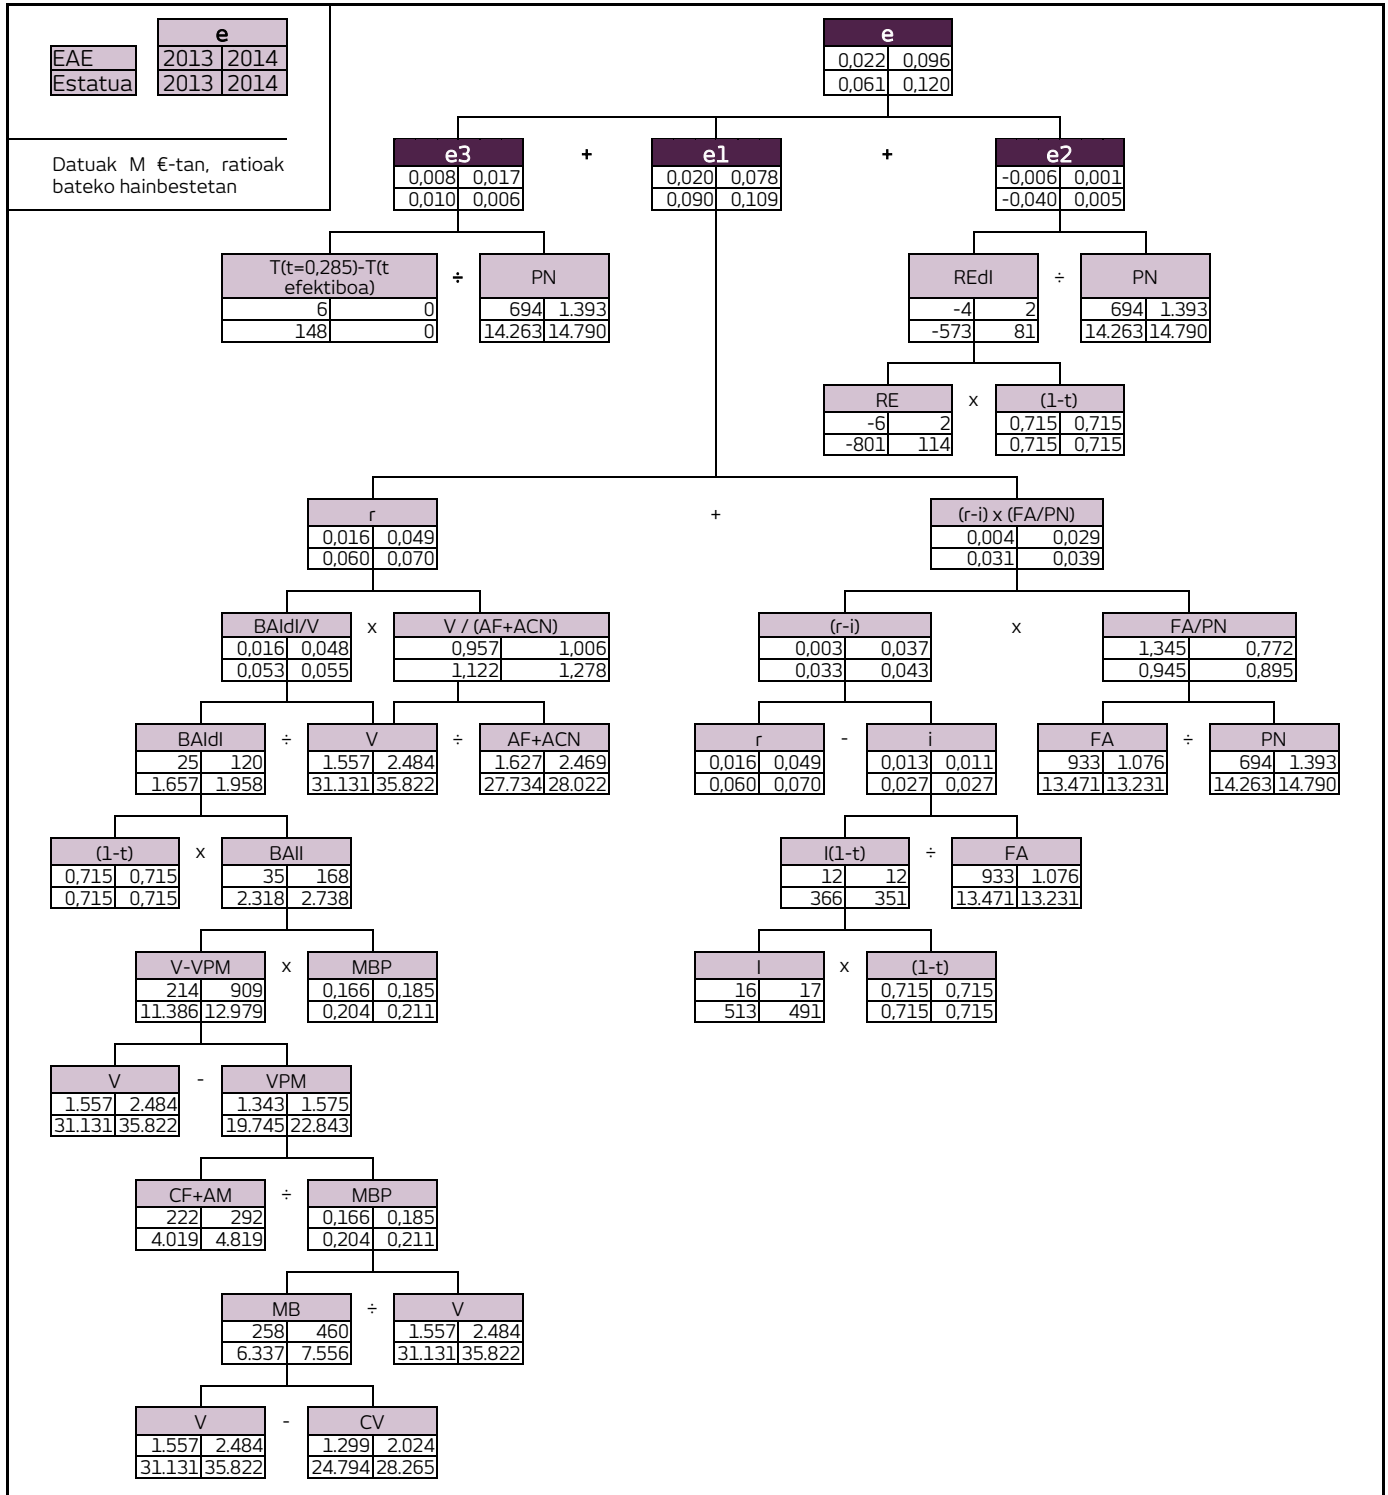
| | e | |
|---|---|---|
| EAE | 2013 | 2014 |
| Estatua | 2013 | 2014 |

Datuak M €-tan, ratioak bateko hainbestetan

| e | |
|---|---|
| 0,022 | 0,096 |
| 0,061 | 0,120 |

| e3 | |
|---|---|
| 0,008 | 0,017 |
| 0,010 | 0,006 |

+

| e1 | |
|---|---|
| 0,020 | 0,078 |
| 0,090 | 0,109 |

+

| e2 | |
|---|---|
| -0,006 | 0,001 |
| -0,040 | 0,005 |

| T(t=0,285)-T(t efektiboa) | |
|---|---|
| 6 | 0 |
| 148 | 0 |

÷

| PN | |
|---|---|
| 694 | 1.393 |
| 14.263 | 14.790 |

| REdI | |
|---|---|
| -4 | 2 |
| -573 | 81 |

÷

| PN | |
|---|---|
| 694 | 1.393 |
| 14.263 | 14.790 |

| RE | |
|---|---|
| -6 | 2 |
| -801 | 114 |

x

| (1-t) | |
|---|---|
| 0,715 | 0,715 |
| 0,715 | 0,715 |

| r | |
|---|---|
| 0,016 | 0,049 |
| 0,060 | 0,070 |

+

| (r-i) x (FA/PN) | |
|---|---|
| 0,004 | 0,029 |
| 0,031 | 0,039 |

| BAIdI/V | |
|---|---|
| 0,016 | 0,048 |
| 0,053 | 0,055 |

x

| V / (AF+ACN) | |
|---|---|
| 0,957 | 1,006 |
| 1,122 | 1,278 |

| (r-i) | |
|---|---|
| 0,003 | 0,037 |
| 0,033 | 0,043 |

x

| FA/PN | |
|---|---|
| 1,345 | 0,772 |
| 0,945 | 0,895 |

| BAIdI | |
|---|---|
| 25 | 120 |
| 1.657 | 1.958 |

÷

| V | |
|---|---|
| 1.557 | 2.484 |
| 31.131 | 35.822 |

÷

| AF+ACN | |
|---|---|
| 1.627 | 2.469 |
| 27.734 | 28.022 |

| r | |
|---|---|
| 0,016 | 0,049 |
| 0,060 | 0,070 |

-

| i | |
|---|---|
| 0,013 | 0,011 |
| 0,027 | 0,027 |

| FA | |
|---|---|
| 933 | 1.076 |
| 13.471 | 13.231 |

÷

| PN | |
|---|---|
| 694 | 1.393 |
| 14.263 | 14.790 |

| (1-t) | |
|---|---|
| 0,715 | 0,715 |
| 0,715 | 0,715 |

x

| BAII | |
|---|---|
| 35 | 168 |
| 2.318 | 2.738 |

| I(1-t) | |
|---|---|
| 12 | 12 |
| 366 | 351 |

÷

| FA | |
|---|---|
| 933 | 1.076 |
| 13.471 | 13.231 |

| V-VPM | |
|---|---|
| 214 | 909 |
| 11.386 | 12.979 |

x

| MBP | |
|---|---|
| 0,166 | 0,185 |
| 0,204 | 0,211 |

| I | |
|---|---|
| 16 | 17 |
| 513 | 491 |

x

| (1-t) | |
|---|---|
| 0,715 | 0,715 |
| 0,715 | 0,715 |

| V | |
|---|---|
| 1.557 | 2.484 |
| 31.131 | 35.822 |

-

| VPM | |
|---|---|
| 1.343 | 1.575 |
| 19.745 | 22.843 |

| CF+AM | |
|---|---|
| 222 | 292 |
| 4.019 | 4.819 |

÷

| MBP | |
|---|---|
| 0,166 | 0,185 |
| 0,204 | 0,211 |

| MB | |
|---|---|
| 258 | 460 |
| 6.337 | 7.556 |

÷

| V | |
|---|---|
| 1.557 | 2.484 |
| 31.131 | 35.822 |

| V | |
|---|---|
| 1.557 | 2.484 |
| 31.131 | 35.822 |

-

| CV | |
|---|---|
| 1.299 | 2.024 |
| 24.794 | 28.265 |